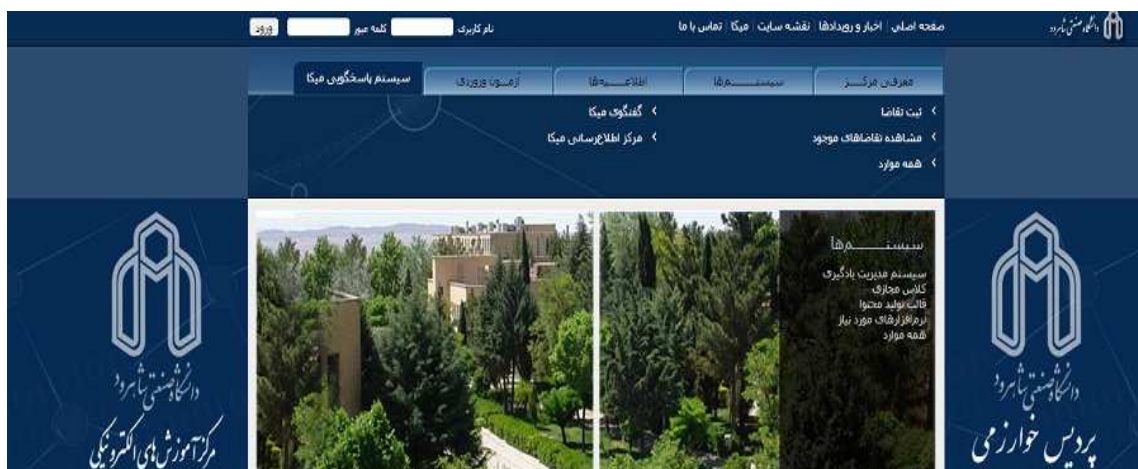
دانشگاه صنعتی شاهرود
صفحه اصلی | اخبار و رویدادها | نقشه سایت | میکا | تماس با ما
نام کاربری کلمه عبور ورود

معرفی مرکز | سیستم‌ها | اطلاعیه‌ها | آزمون ورودی | سیستم پاسخگویی میکا

ثبت تقاضا
مشاهده تقاضاهای موجود
همه موارد
گفتگوی میکا
مرکز اطلاع‌رسانی میکا

سیستم‌ها
سیستم مدیریت یادگیری
کلاس مجازی
قالب تولید محتوا
نرم‌افزارهای مورد نیاز
همه موارد

دانشگاه صنعتی شاهرود
مرکز آموزش‌های الکترونیکی

دانشگاه صنعتی شاهرود
پردیس خوارزمی